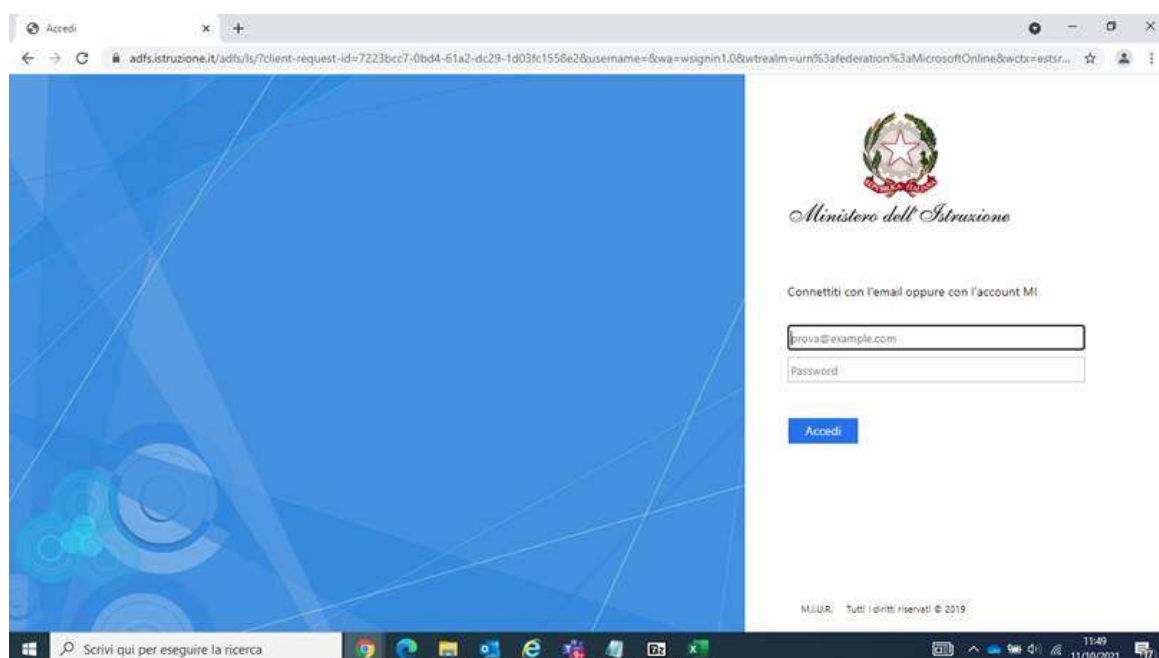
Accedi

adfs.istruzione.it/adfs/ls/?client-request-id=7223bcc7-0bd4-61a2-dc29-1d03fc1558e2&username=&wa=wsignin1.0&wtrealm=urn%3afederation%3aMicrosoftOnline&wctx=estsr...

REPVBBLICA ITALIANA

Ministero dell'Istruzione

Connettiti con l'email oppure con l'account MI

prova@example.com

Password

Accedi

M.I.U.R. Tutti i diritti riservati © 2019

Scrivi qui per eseguire la ricerca

11:49
11/10/2021